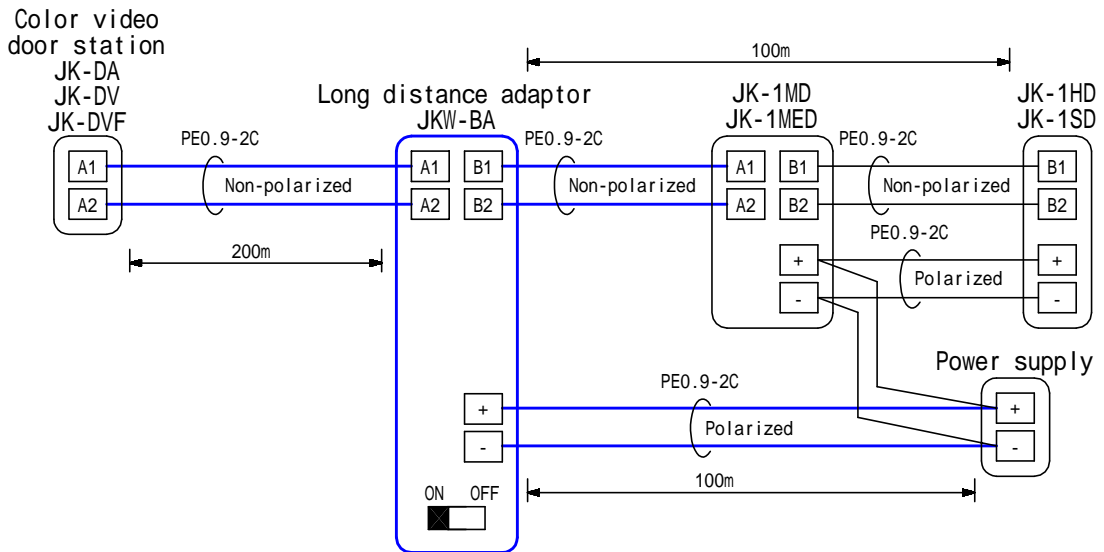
Color video door station
JK-DA
JK-DV
JK-DVF

100m

Long distance adaptor
JKW-BA

JK-1MD
JK-1MED

JK-1HD
JK-1SD

PE0.9-2C
PE0.9-2C
PE0.9-2C

A1
A2
Non-polarized
A1
A2
B1
B2
Non-polarized
A1
A2
B1
B2
Non-polarized
B1
B2

200m

PE0.9-2C
+
-
Polarized
+
-

Power supply

PE0.9-2C
+
-
Polarized
+
-

ON OFF

100m